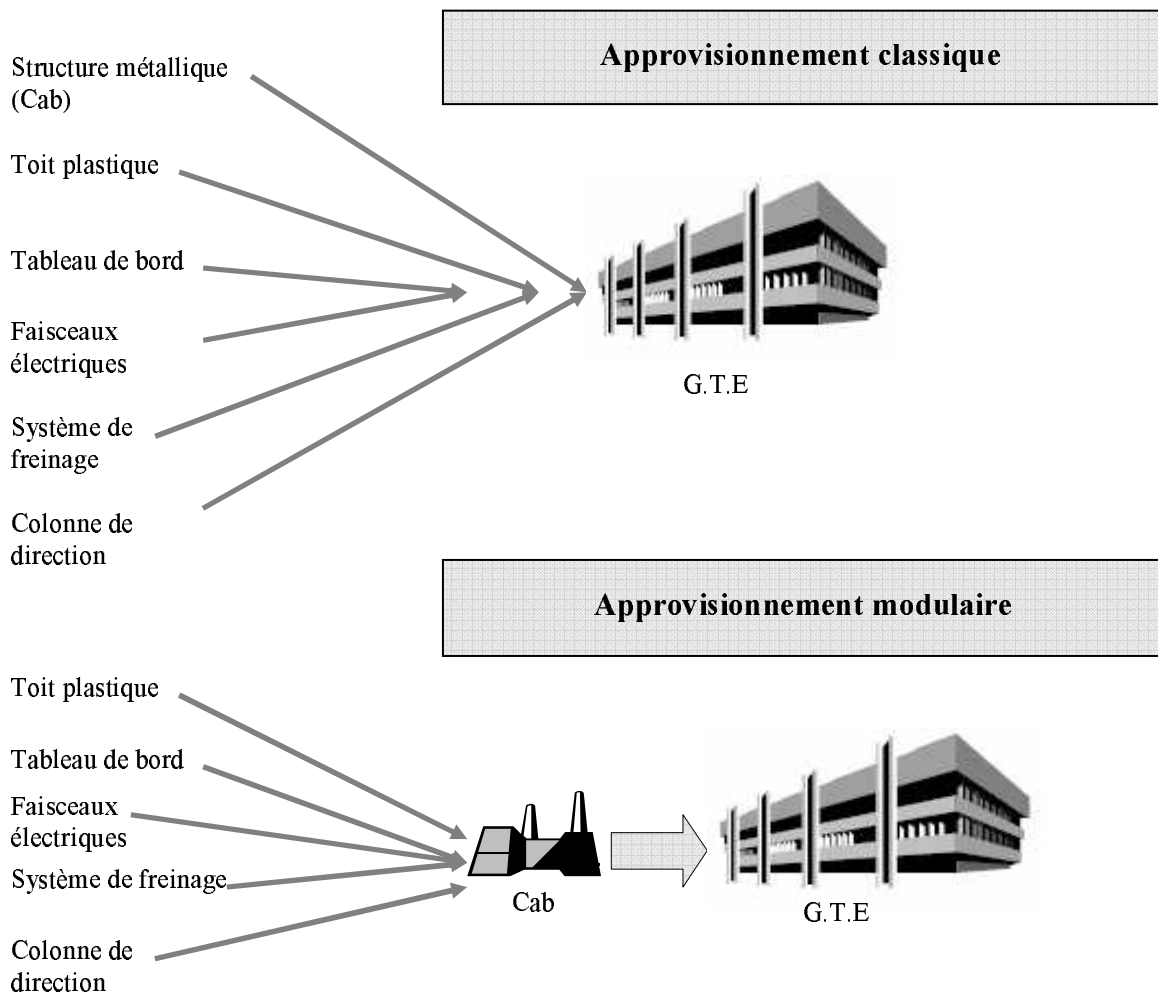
Approvisionnement classique

Structure métallique (Cab)

Toit plastique

Tableau de bord

Faisceaux électriques

Système de freinage

Colonne de direction

G.T.E

Approvisionnement modulaire

Toit plastique

Tableau de bord

Faisceaux électriques

Système de freinage

Colonne de direction

Cab

G.T.E